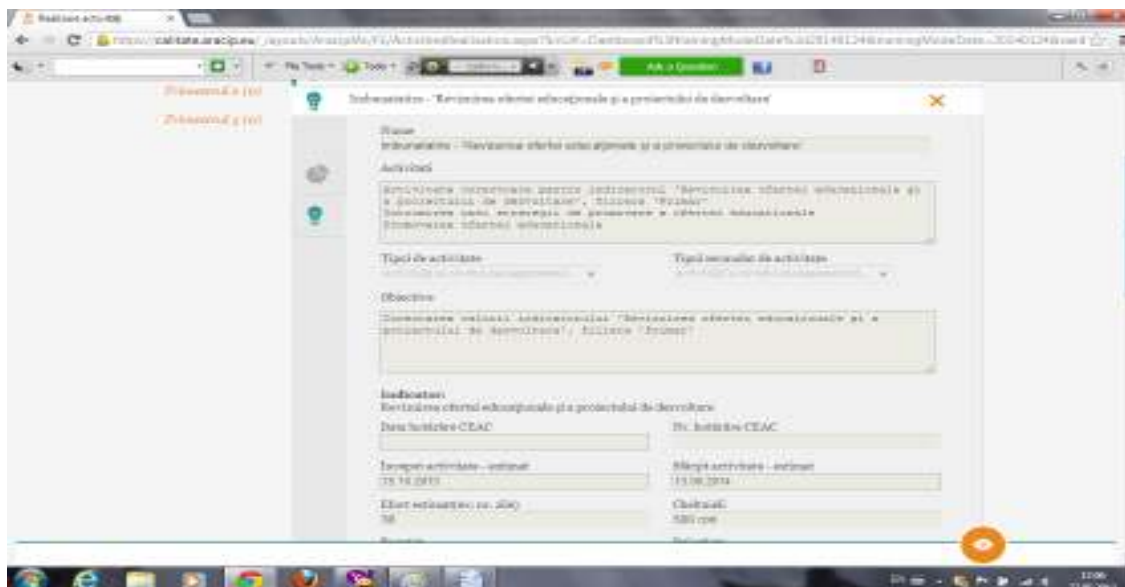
Realizare activităţi

https://calitate.aracip.eu/ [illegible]

Ask a Question

Trimestrul 2 (0)

Trimestrul 3 (0)

Îmbunătăţire - "Revizuirea ofertei educaţionale şi a proiectului de dezvoltare"

Nume
Îmbunătăţire - "Revizuirea ofertei educaţionale şi a proiectului de dezvoltare"

Activităţi
Activitate corectivă pentru indicatorul 'Revizuirea ofertei educaţionale şi a proiectului de dezvoltare', Ciclul 'Primar'
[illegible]
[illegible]

Tipul de activitate

Tipul secundar de activitate

Obiective
Creşterea valorii indicatorului 'Revizuirea ofertei educaţionale şi a proiectului de dezvoltare', Ciclul 'Primar'

Indicator:
Revizuirea ofertei educaţionale şi a proiectului de dezvoltare

Data hotărârii CEAC

Nr. hotărâre CEAC

Început activitate - estimat
15.10.2013

Sfârşit activitate - estimat
15.06.2014

Efort estimat (nr. ore)
50

Cheltuieli
500 ron